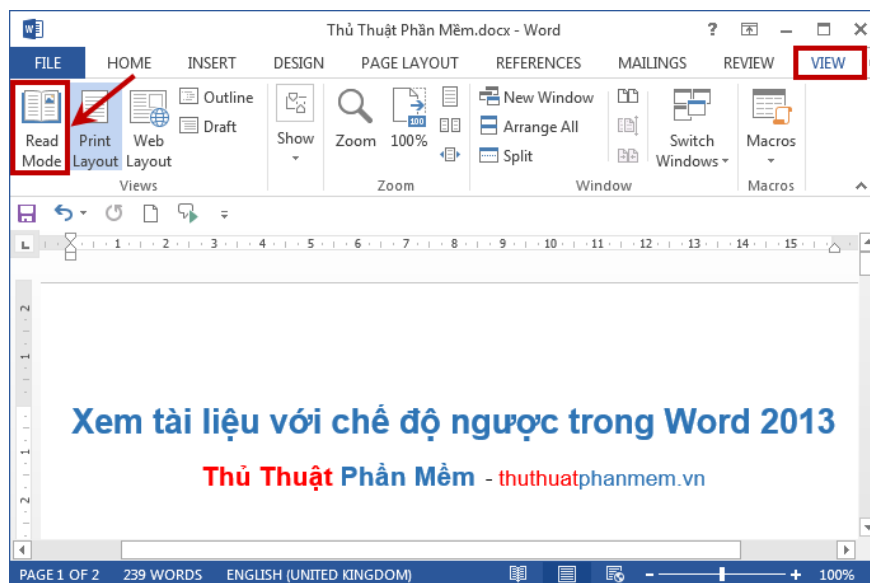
Thủ Thuật Phần Mềm.docx - Word

FILE HOME INSERT DESIGN PAGE LAYOUT REFERENCES MAILINGS REVIEW VIEW

Read Mode Print Layout Web Layout Outline Draft
Views
Show
Zoom 100%
Zoom
New Window Arrange All Split
Switch Windows
Window
Macros
Macros

Xem tài liệu với chế độ ngược trong Word 2013

Thủ Thuật Phần Mềm - thuthuatphanmem.vn

PAGE 1 OF 2 239 WORDS ENGLISH (UNITED KINGDOM) 100%